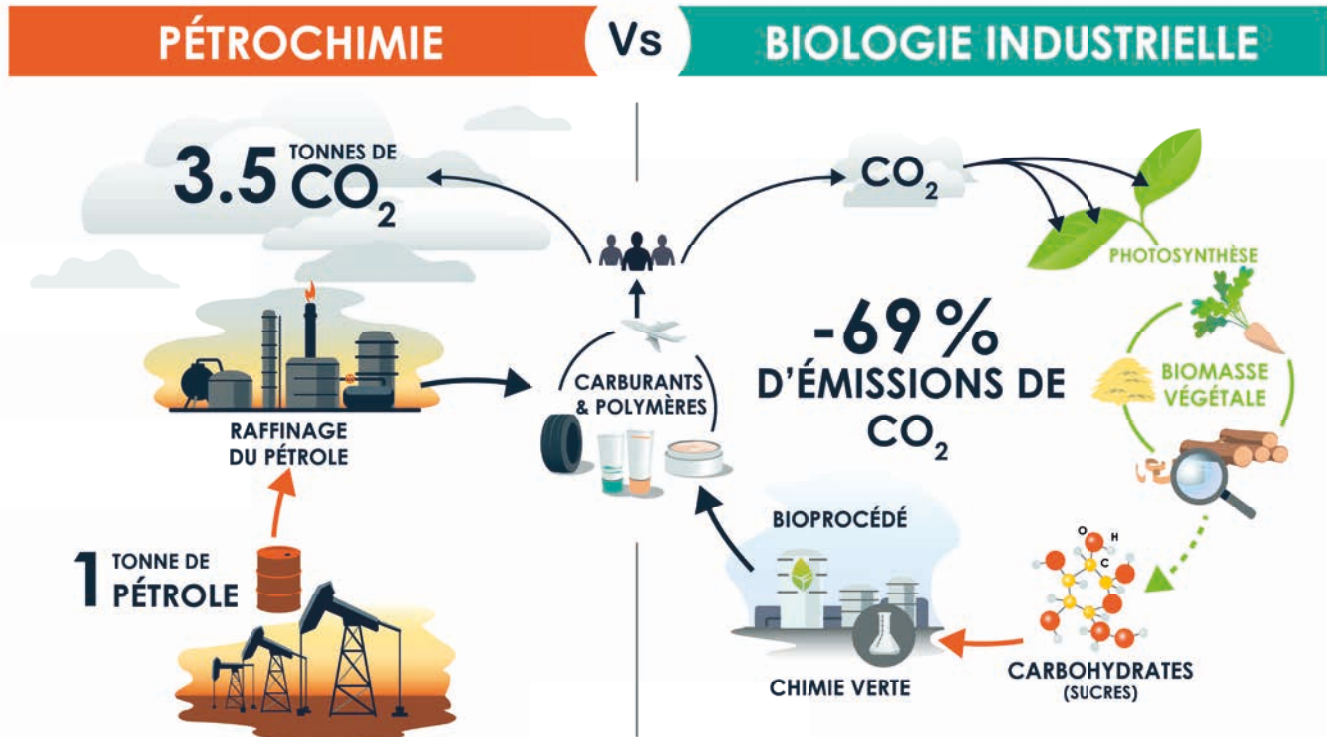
PÉTROCHIMIE Vs BIOLOGIE INDUSTRIELLE

3.5 TONNES DE $CO_2$

RAFFINAGE DU PÉTROLE

1 TONNE DE PÉTROLE

CARBURANTS & POLYMÈRES

$CO_2$

PHOTOSYNTHÈSE

-69 % D'ÉMISSIONS DE $CO_2$

BIOMASSE VÉGÉTALE

BIOPROCÉDÉ

O H C

CHIMIE VERTE

CARBOHYDRATES (SUCRES)